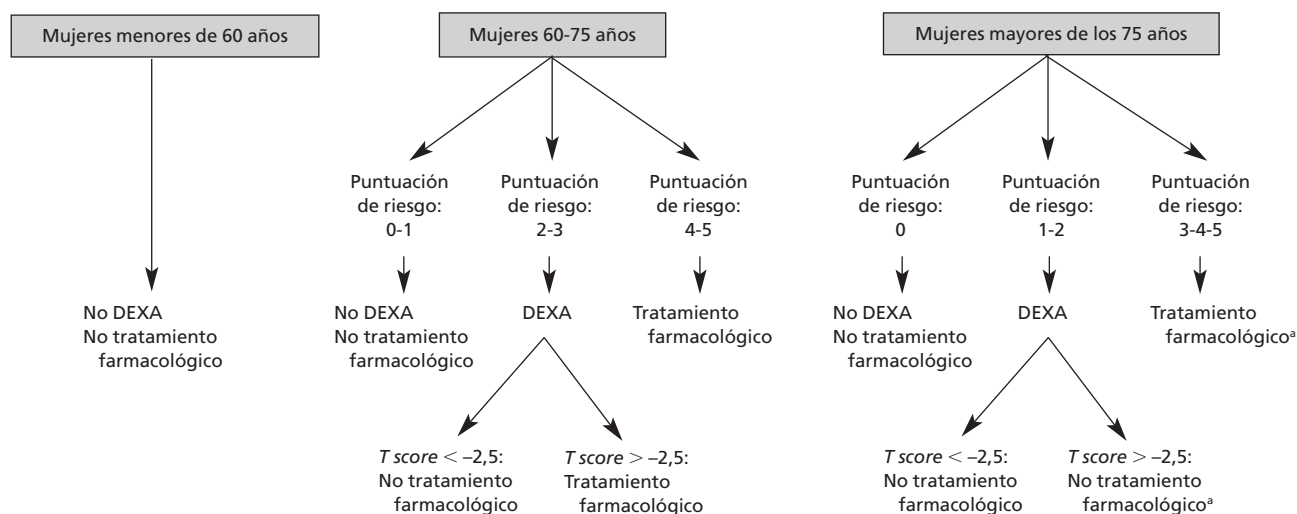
Mujeres menores de 60 años

No DEXA
No tratamiento farmacológico

Mujeres 60-75 años

Puntuación de riesgo: 0-1

No DEXA
No tratamiento farmacológico

Puntuación de riesgo: 2-3

DEXA

*T score* $<$ –2,5:
No tratamiento farmacológico

*T score* $>$ –2,5:
Tratamiento farmacológico

Puntuación de riesgo: 4-5

Tratamiento farmacológico

Mujeres mayores de los 75 años

Puntuación de riesgo: 0

No DEXA
No tratamiento farmacológico

Puntuación de riesgo: 1-2

DEXA

*T score* $<$ –2,5:
No tratamiento farmacológico

*T score* $>$ –2,5:
No tratamiento farmacológico$^{a}$

Puntuación de riesgo: 3-4-5

Tratamiento farmacológico$^{a}$